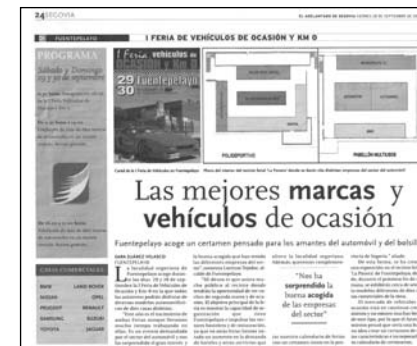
24 SEGOVIA

EL ADELANTADO DE SEGOVIA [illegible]

FUENTEPELAYO

I FERIA DE VEHÍCULOS DE OCASIÓN Y KM 0

PROGRAMA

Sábado y Domingo 29 y 30 de septiembre

I Feria vehículos de Ocasión y Km 0

29 30 Fuentepelayo

POLIDEPORTIVO

PABELLÓN MULTIUSOS

Las mejores marcas y vehículos de ocasión

Fuentepelayo acoge un certamen pensado para los amantes del automóvil y del bolsill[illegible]

CASAS COMERCIALES

BMW
LAND ROVER
NISSAN
OPEL
PEUGEOT
RENAULT
SAMSUNG
SUZUKI
TOYOTA
JAGUAR

"Nos ha sorprendido la buena acogida de las empresas del sector"

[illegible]